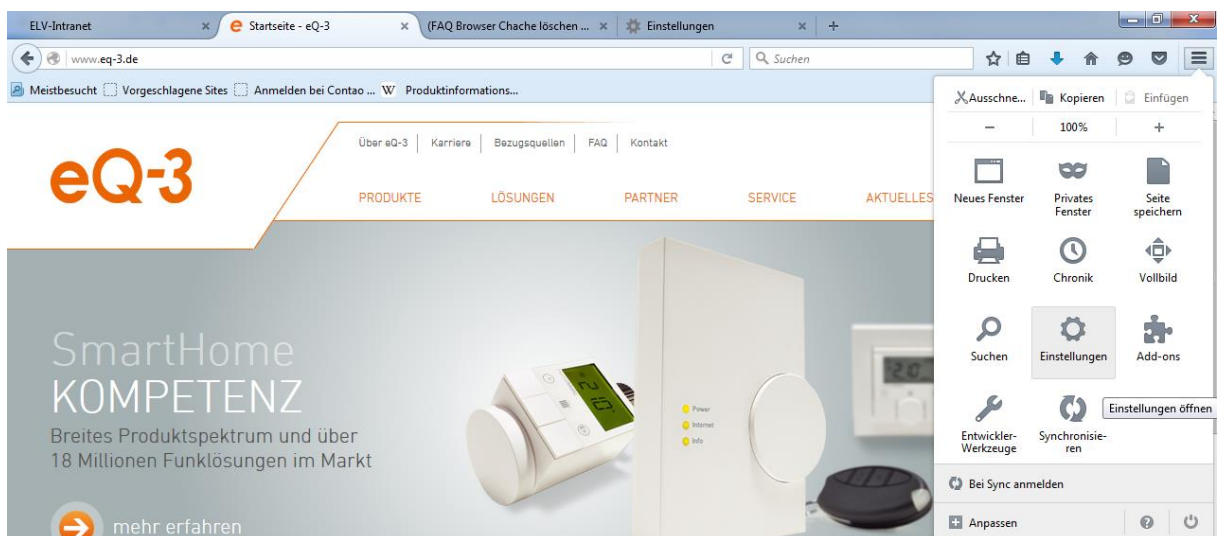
ELV-Intranet ×
Startseite - eQ-3 ×
(FAQ Browser Chache löschen ... ×
Einstellungen ×
+

www.eq-3.de
Suchen

Meistbesucht
Vorgeschlagene Sites
Anmelden bei Contao ...
Produktinformations...

eQ-3

Über eQ-3 | Karriere | Bezugsquellen | FAQ | Kontakt

PRODUKTE
LÖSUNGEN
PARTNER
SERVICE
AKTUELLES

SmartHome
KOMPETENZ
Breites Produktspektrum und über 18 Millionen Funklösungen im Markt

mehr erfahren

21.0

Power
Internet
Info

21.0

Ausschne...
Kopieren
Einfügen
−
100%
+
Neues Fenster
Privates Fenster
Seite speichern
Drucken
Chronik
Vollbild
Suchen
Einstellungen
Add-ons
Entwickler-Werkzeuge
Synchronisieren
Einstellungen öffnen
Bei Sync anmelden
Anpassen